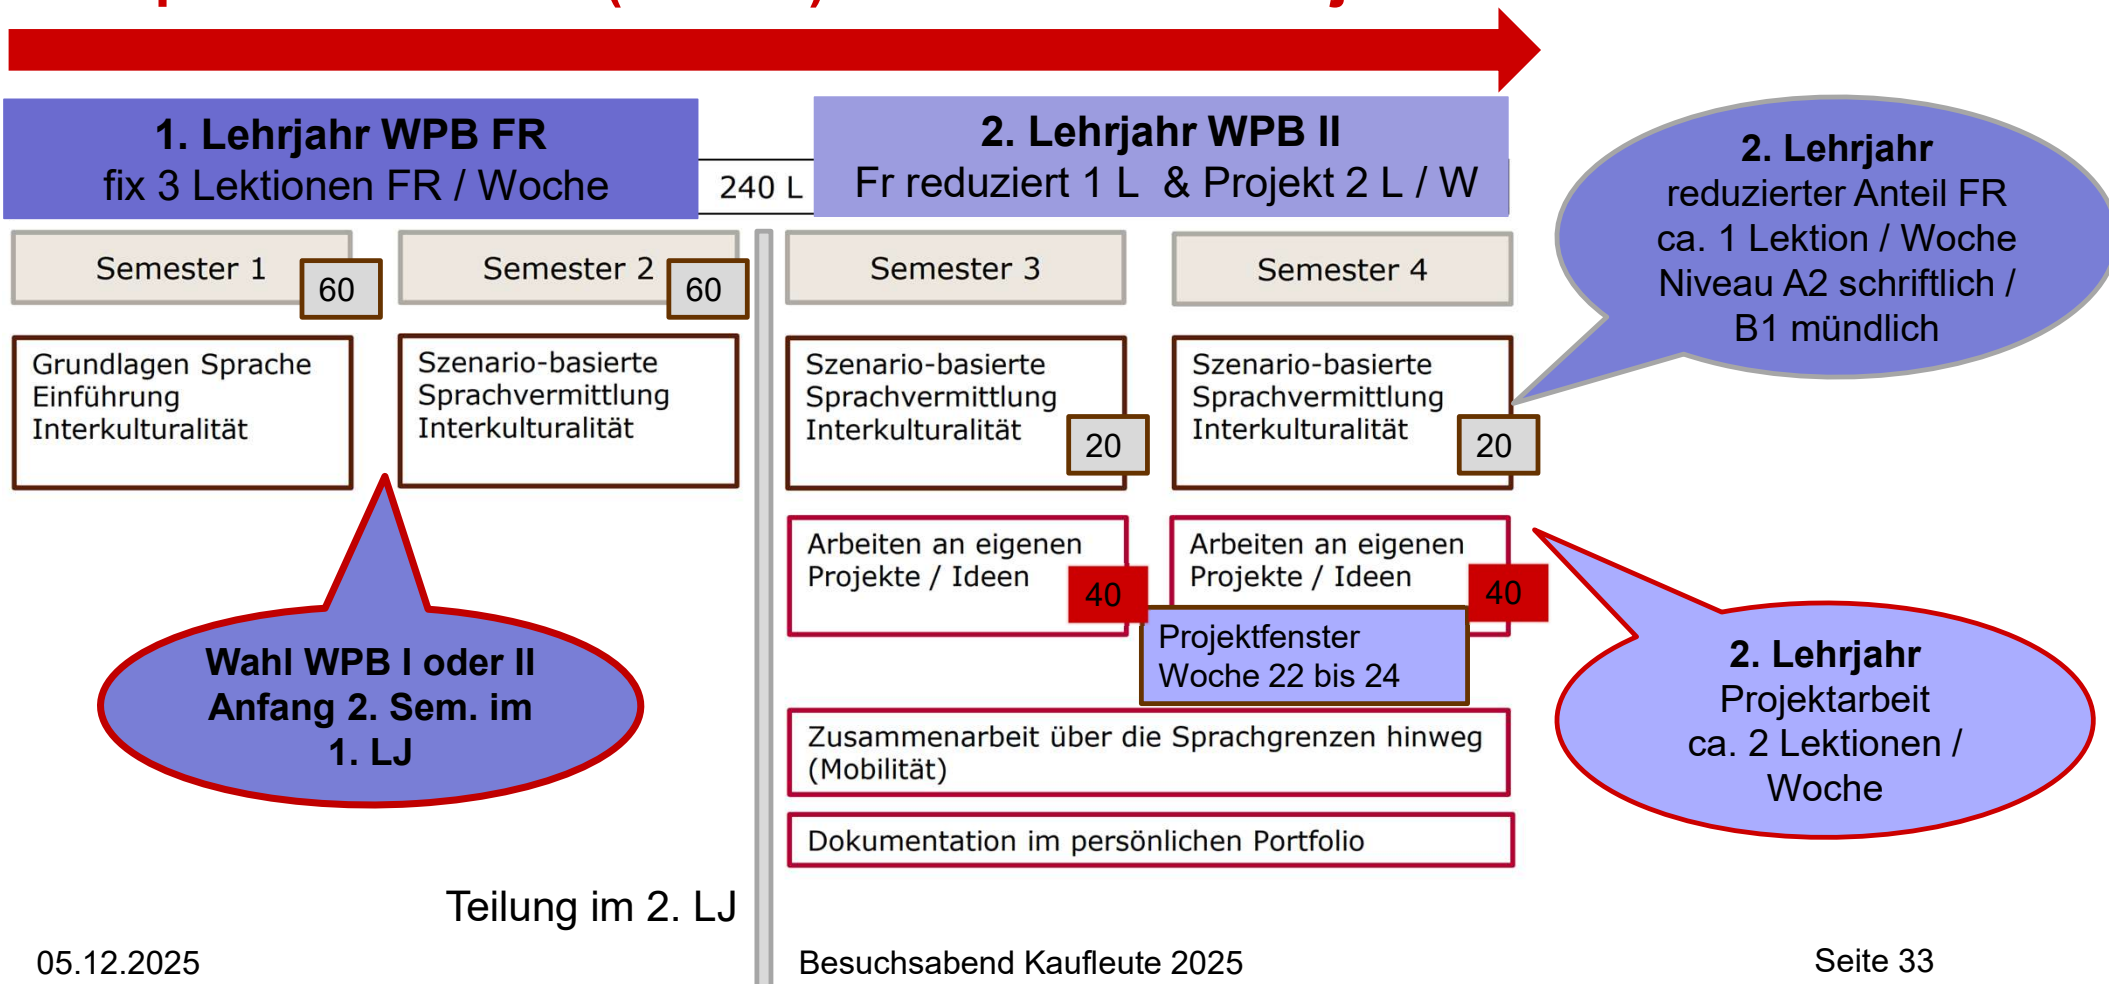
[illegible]

1. Lehrjahr WPB FR
fix 3 Lektionen FR / Woche

240 L

2. Lehrjahr WPB II
Fr reduziert 1 L & Projekt 2 L / W

2. Lehrjahr
reduzierter Anteil FR
ca. 1 Lektion / Woche
Niveau A2 schriftlich /
B1 mündlich

Semester 1 60

Semester 2 60

Semester 3

Semester 4

Grundlagen Sprache
Einführung
Interkulturalität

Szenario-basierte
Sprachvermittlung
Interkulturalität

Szenario-basierte
Sprachvermittlung
Interkulturalität 20

Szenario-basierte
Sprachvermittlung
Interkulturalität 20

Arbeiten an eigenen
Projekte / Ideen 40

Arbeiten an eigenen
Projekte / Ideen 40

Projektfenster
Woche 22 bis 24

Wahl WPB I oder II
Anfang 2. Sem. im
1. LJ

2. Lehrjahr
Projektarbeit
ca. 2 Lektionen /
Woche

Zusammenarbeit über die Sprachgrenzen hinweg
(Mobilität)

Dokumentation im persönlichen Portfolio

Teilung im 2. LJ

05.12.2025

Besuchsabend Kaufleute 2025

Seite 33